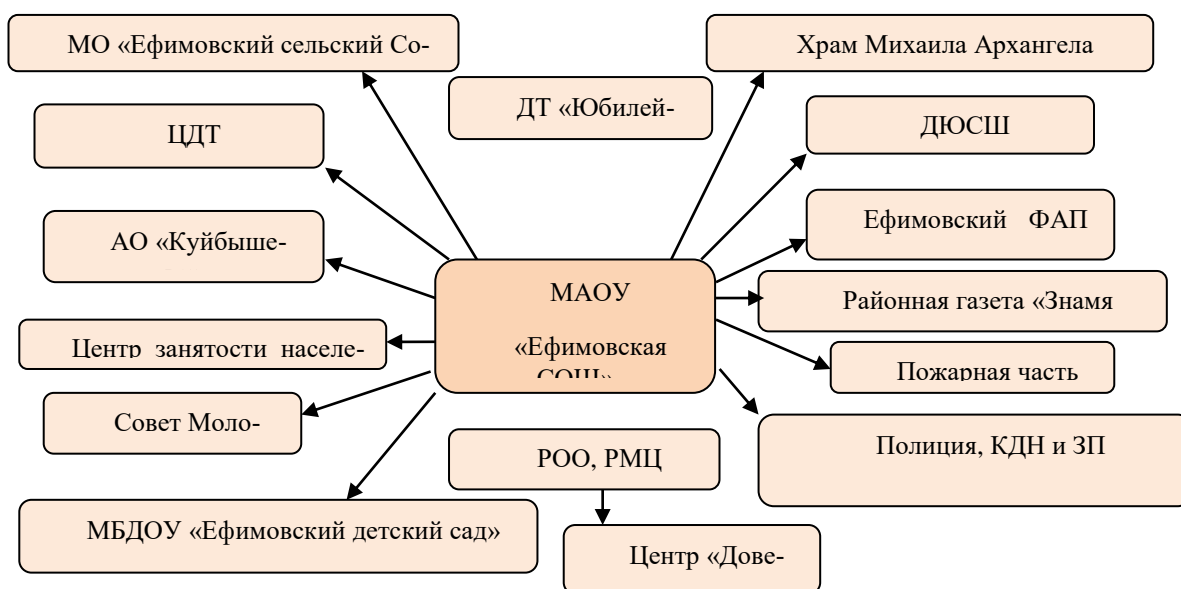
МО «Ефимовский сельский Со-

Храм Михаила Архангела

ДТ «Юбилей-

ЦДТ

ДЮСШ

Ефимовский ФАП

АО «Куйбыше-

МАОУ

«Ефимовская СОШ»

Районная газета «Знамя

Центр занятости населе-

Пожарная часть

Совет Моло-

РОО, РМЦ

Полиция, КДН и ЗП

МБДОУ «Ефимовский детский сад»

Центр «Дове-